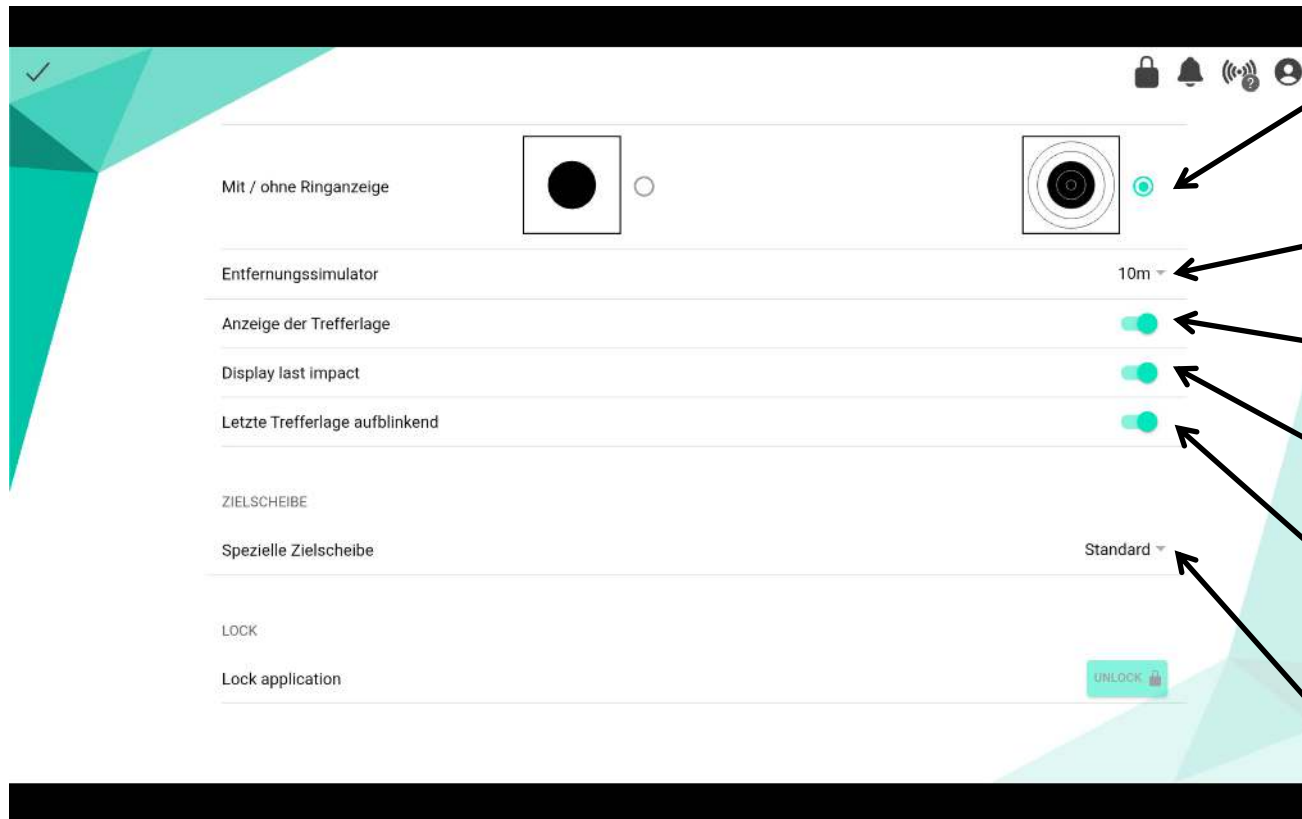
Mit / ohne Ringanzeige

Entfernungssimulator 10m

Anzeige der Trefferlage

Display last impact

Letzte Trefferlage aufblinkend

ZIELSCHEIBE

Spezielle Zielscheibe Standard

LOCK

Lock application UNLOCK